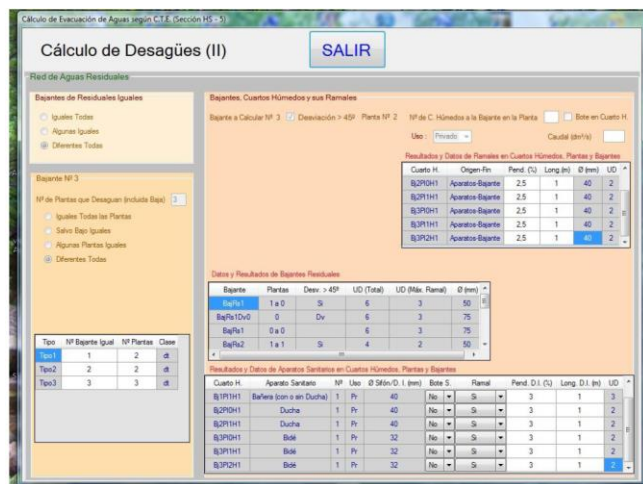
Cálculo de Evacuación de Aguas según C.T.E. (Sección HS - 5)

Cálculo de Desagües (II)

SALIR

Red de Aguas Residuales

Bajantes de Residuales Iguales

Iguales Todas

Algunas Iguales

Diferentes Todas

Bajante Nº 3

Nº de Plantas que Desaguan (incluida Baja) 3

Iguales Todas las Plantas

Salvo Bajo Iguales

Algunas Plantas Iguales

Diferentes Todas

| Tipo | Nº Bajante Igual | Nº Plantas | Clase |
|---|---|---|---|
| Tipo1 | 1 | 2 | dt |
| Tipo2 | 2 | 2 | dt |
| Tipo3 | 3 | 3 | dt |

Bajantes, Cuartos Húmedos y sus Ramales

Bajante a Calcular Nº 3 Desviación > 45º Planta Nº 2 Nº de C. Húmedos a la Bajante en la Planta Bote en Cuarto H.

Uso : Privado

Caudal (dm³/s)

Resultados y Datos de Ramales en Cuartos Húmedos, Plantas y Bajantes

| Cuarto H. | Origen-Fin | Pend. (%) | Long.(m) | Ø (mm) | UD |
|---|---|---|---|---|---|
| Bj2P0H1 | Aparatos-Bajante | 2.5 | 1 | 40 | 2 |
| Bj2P1H1 | Aparatos-Bajante | 2.5 | 1 | 40 | 2 |
| Bj3P0H1 | Aparatos-Bajante | 2.5 | 1 | 40 | 2 |
| Bj3P1H1 | Aparatos-Bajante | 2.5 | 1 | 40 | 2 |
| Bj3P2H1 | Aparatos-Bajante | 2.5 | 1 | 40 | 2 |

Datos y Resultados de Bajantes Residuales

| Bajante | Plantas | Desv. > 45º | UD (Total) | UD (Máx. Ramal) | Ø (mm) |
|---|---|---|---|---|---|
| BajRs1 | 1 a 0 | Si | 6 | 3 | 50 |
| BajRs1Dv0 | 0 | Dv | 6 | 3 | 75 |
| BajRs1 | 0 a 0 | | 6 | 3 | 75 |
| BajRs2 | 1 a 1 | Si | 4 | 2 | 50 |

Resultados y Datos de Aparatos Sanitarios en Cuartos Húmedos, Plantas y Bajantes

| Cuarto H. | Aparato Sanitario | Nº | Uso | Ø Sifón/D. I. (mm) | Bote S. | Ramal | Pend. D.I. (%) | Long. D.I. (m) | UD |
|---|---|---|---|---|---|---|---|---|---|
| Bj1P1H1 | Bañera (con o sin Ducha) | 1 | Pr | 40 | No | Si | 3 | 1 | 3 |
| Bj2P0H1 | Ducha | 1 | Pr | 40 | No | Si | 3 | 1 | 2 |
| Bj2P1H1 | Ducha | 1 | Pr | 40 | No | Si | 3 | 1 | 2 |
| Bj3P0H1 | Bidé | 1 | Pr | 32 | No | Si | 3 | 1 | 2 |
| Bj3P1H1 | Bidé | 1 | Pr | 32 | No | Si | 3 | 1 | 2 |
| Bj3P2H1 | Bidé | 1 | Pr | 32 | No | Si | 3 | 1 | 2 |